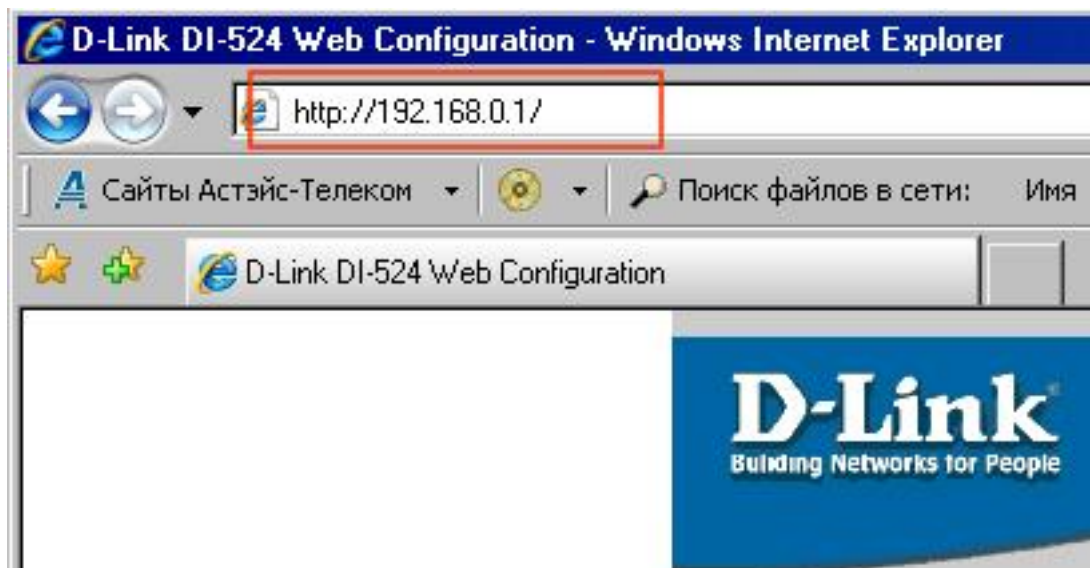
D-Link DI-524 Web Configuration - Windows Internet Explorer

http://192.168.0.1/

Сайты Астэйс-Телеком

Поиск файлов в сети:

Имя

D-Link DI-524 Web Configuration

D-Link

Building Networks for People